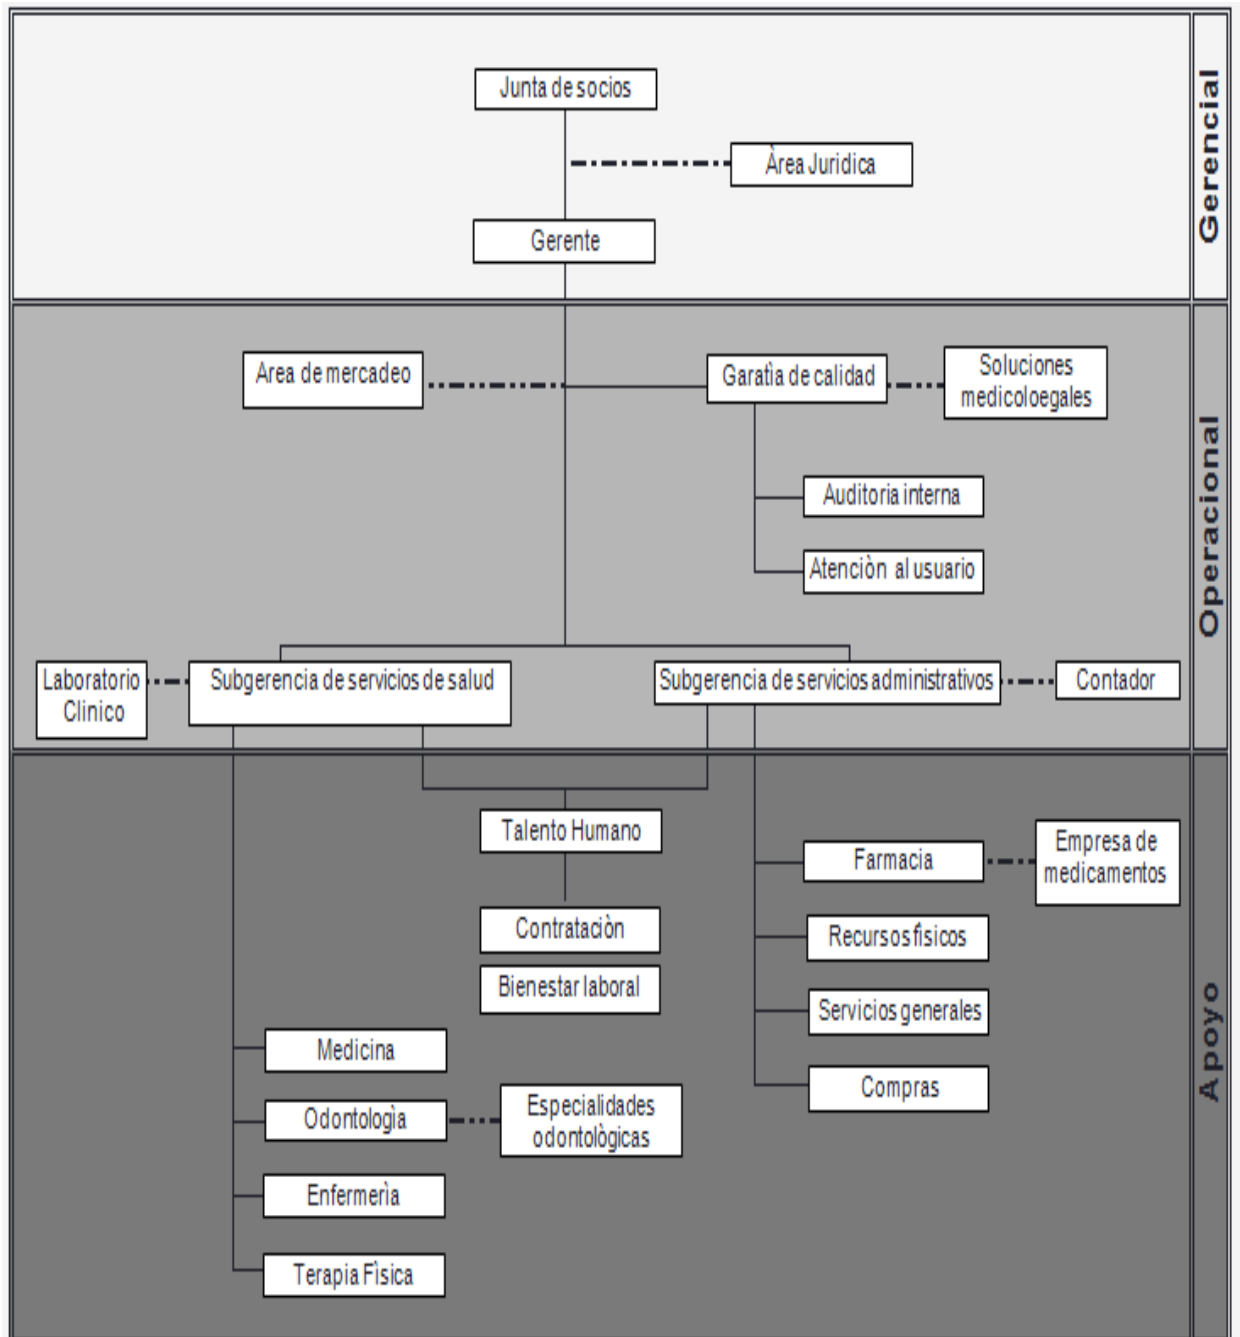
Gerencial

Junta de socios

Àrea Juridica

Gerente

Operacional

Area de mercadeo

Garatìa de calidad

Soluciones medicoloegales

Auditoria interna

Atenciòn al usuario

Laboratorio Clinico

Subgerencia de servicios de salud

Subgerencia de servicios administrativos

Contador

Apoyo

Talento Humano

Contrataciòn

Bienestar laboral

Farmacia

Empresa de medicamentos

Recursos fisicos

Servicios generales

Compras

Medicina

Odontologìa

Especialidades odontològicas

Enfermerìa

Terapia Fìsica